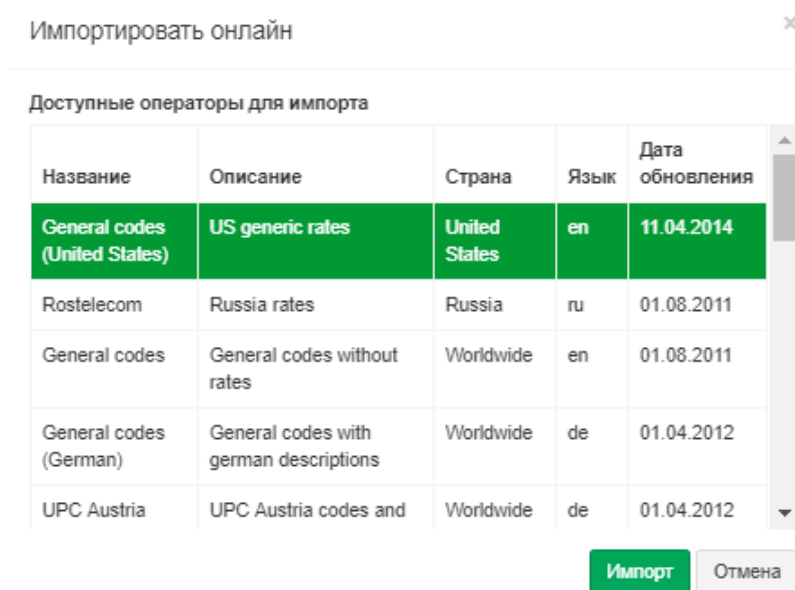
Импортировать онлайн

×

Доступные операторы для импорта

| Название | Описание | Страна | Язык | Дата обновления |
|---|---|---|---|---|
| General codes (United States) | US generic rates | United States | en | 11.04.2014 |
| Rostelecom | Russia rates | Russia | ru | 01.08.2011 |
| General codes | General codes without rates | Worldwide | en | 01.08.2011 |
| General codes (German) | General codes with german descriptions | Worldwide | de | 01.04.2012 |
| UPC Austria | UPC Austria codes and | Worldwide | de | 01.04.2012 |

Импорт Отмена